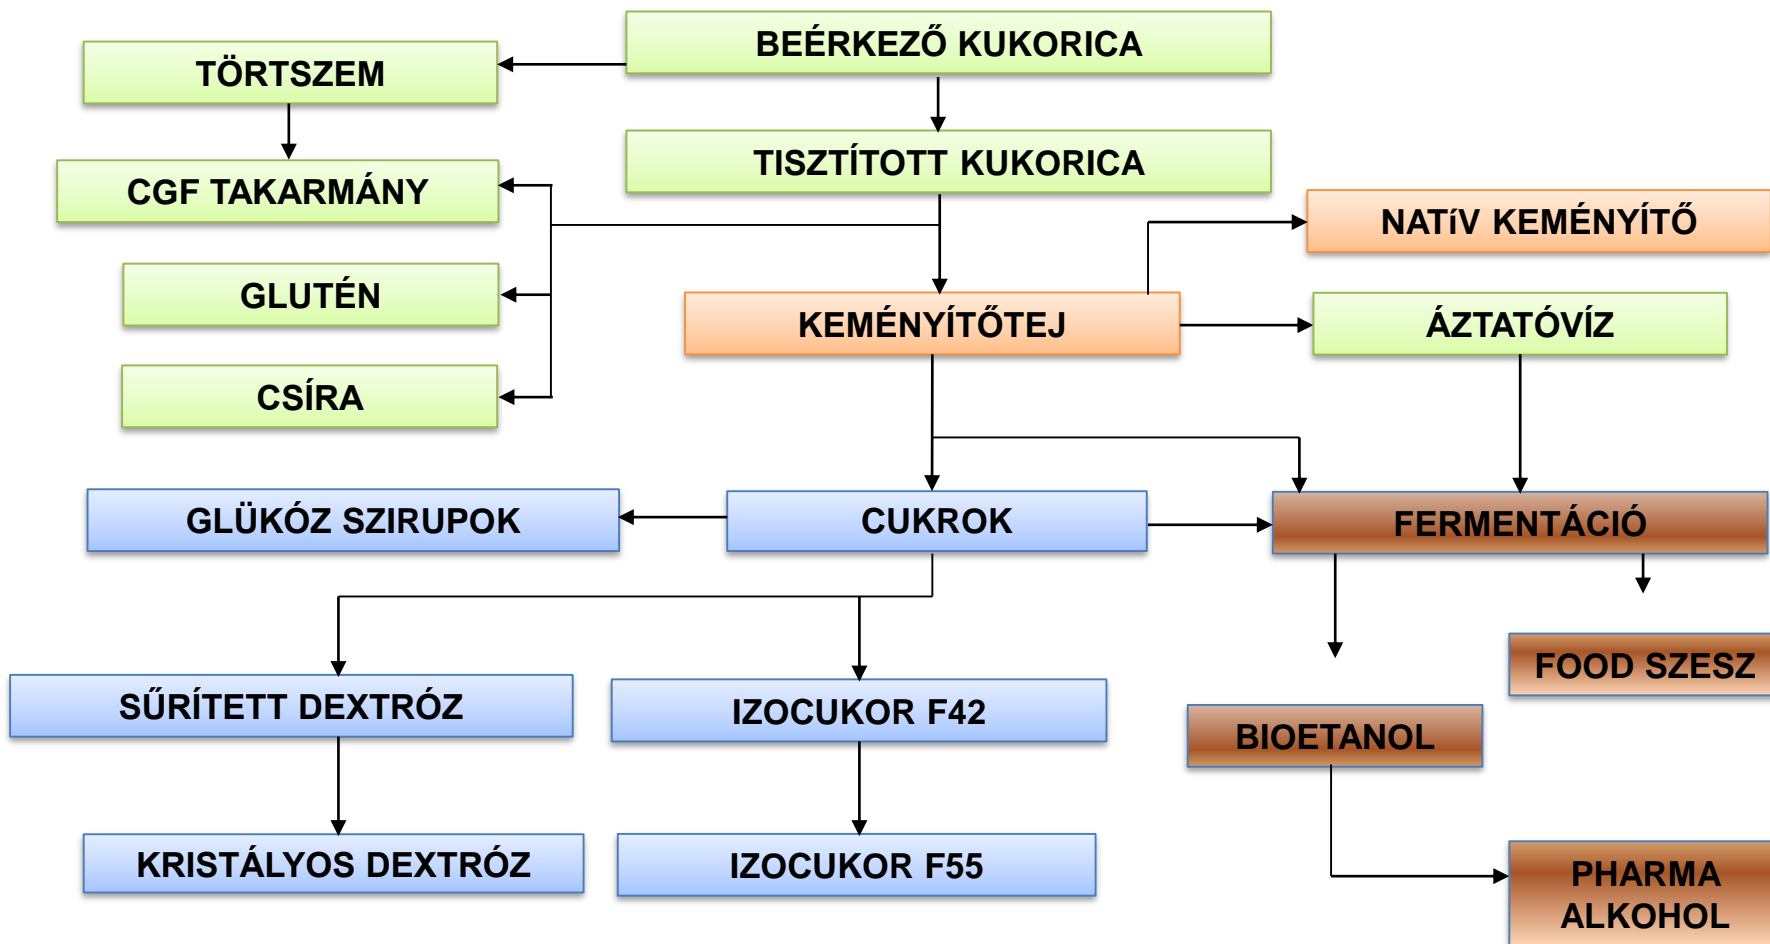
BEÉRKEZŐ KUKORICA

TÖRTSZEM

TISZTÍTOTT KUKORICA

CGF TAKARMÁNY

NATíV KEMÉNYÍTŐ

GLUTÉN

KEMÉNYÍTŐTEJ

ÁZTATÓVÍZ

CSÍRA

GLÜKÓZ SZIRUPOK

CUKROK

FERMENTÁCIÓ

FOOD SZESZ

SŰRÍTETT DEXTRÓZ

IZOCUKOR F42

BIOETANOL

KRISTÁLYOS DEXTRÓZ

IZOCUKOR F55

PHARMA ALKOHOL